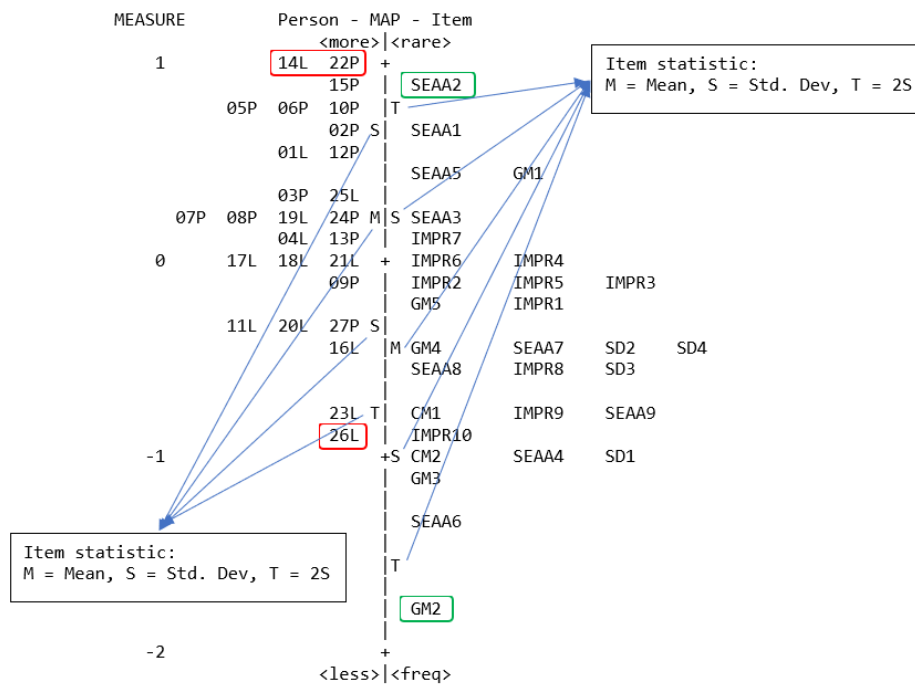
MEASURE          Person - MAP - Item
                        <more>|<rare>
1          14L  22P  +
                 15P  |  SEAA2
     05P  06P  10P  |T
                 02P S|  SEAA1
          01L  12P  |
                      |  SEAA5     GM1
                 03P  25L |
07P  08P  19L  24P M|S SEAA3
          04L  13P  |  IMPR7
0    17L  18L  21L  +  IMPR6     IMPR4
                 09P  |  IMPR2     IMPR5     IMPR3
                      |  GM5       IMPR1
     11L  20L  27P S|
                 16L  |M GM4     SEAA7     SD2     SD4
                      |  SEAA8     IMPR8     SD3
                      |
                 23L T|  CM1       IMPR9     SEAA9
                 26L  |  IMPR10
-1                    +S CM2     SEAA4     SD1
                      |  GM3
                      |
                      |  SEAA6
                      |
                      |T
                      |
                      |  GM2
                      |
-2                    +
                        <less>|<freq>

Item statistic:
M = Mean, S = Std. Dev, T = 2S

Item statistic:
M = Mean, S = Std. Dev, T = 2S